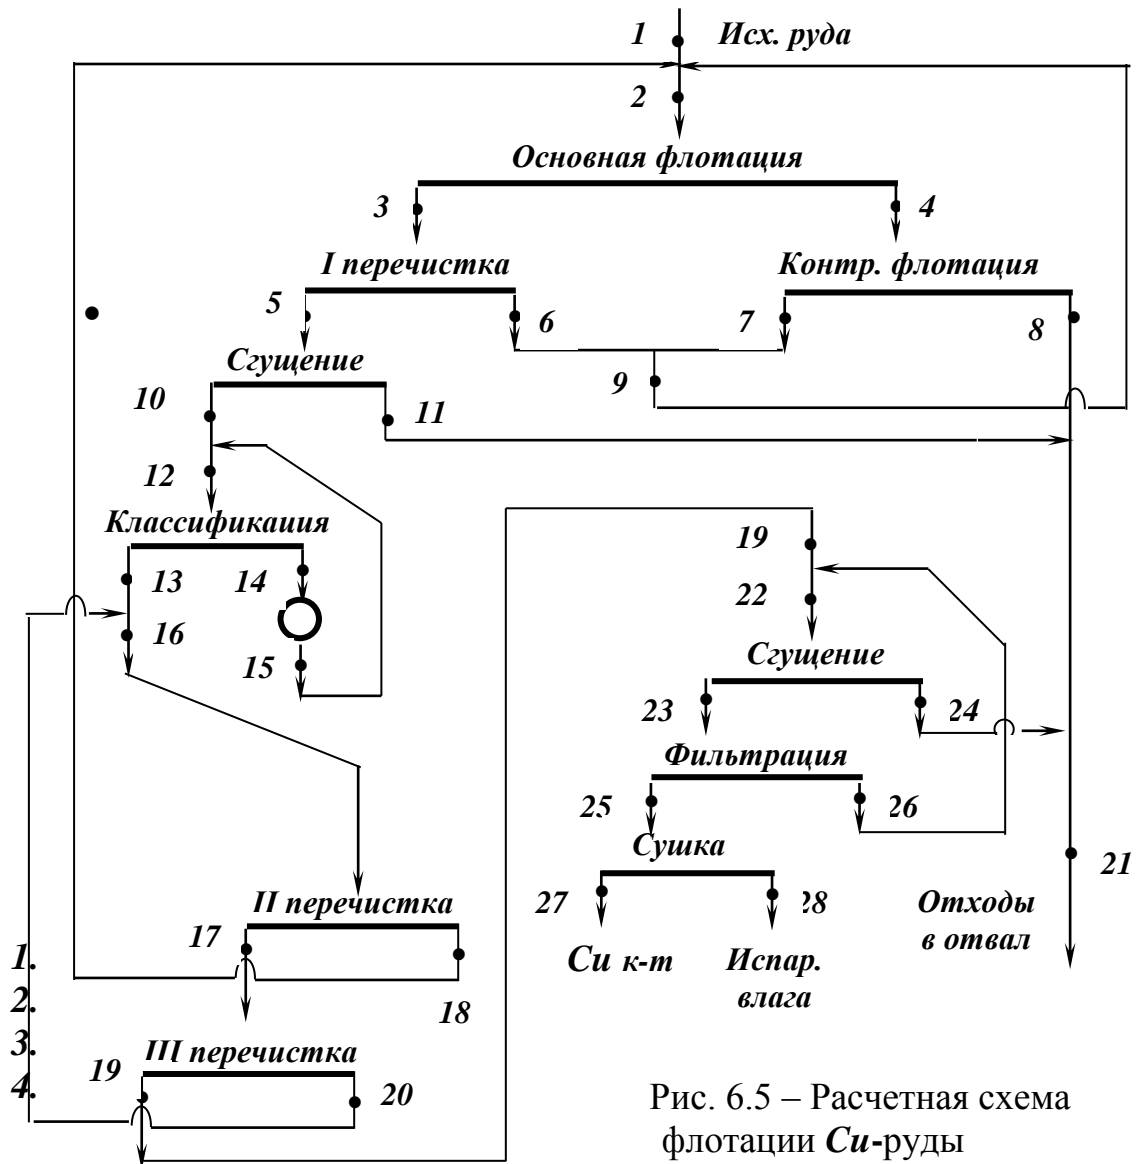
1 Исх. руда

2

Основная флотация

3

4

I перечистка

Контр. флотация

5

6

7

8

Сгущение

9

10

11

12

Классификаиия

13

14

16

15

19

22

Сгущение

23

24

Фильтрация

25

26

Сушка

21

27

28

Отходы в отвал

II перечистка

17

1.

2.

18

Cu к-т

Испар. влага

3.

4.

III перечистка

19

20

Рис. 6.5 – Расчетная схема флотации Cu-руды